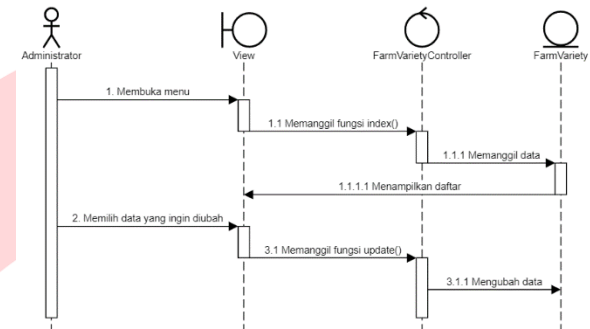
Administrator

View

FarmVarietyController

FarmVariety

1. Membuka menu

1.1 Memanggil fungsi index()

1.1.1 Memanggil data

1.1.1.1 Menampilkan daftar

2. Memilih data yang ingin diubah

3.1 Memanggil fungsi update()

3.1.1 Mengubah data